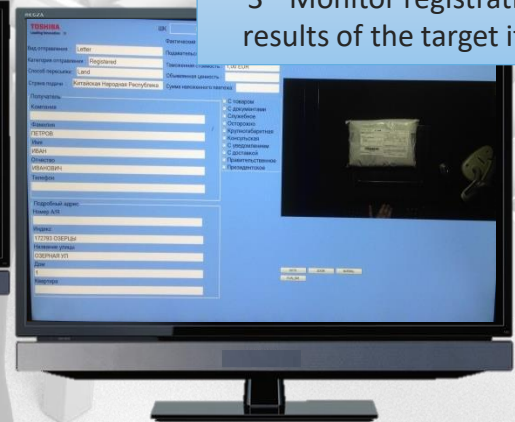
REGZA

3 Monitor registrati
results of the target i

TOSHIBA
Leading Innovation

Вид отправления Letter
Категория отправления Registered
Способ пересылки Land
Страна подачи Китайская Народная Республика

Фактический
Заявленный
Таможенная стоимость 1.00 EUR
Объявленная ценность
Сумма наложенного платежа

Получатель
Компания

Фамилия
ПЕТРОВ
Имя
ИВАН
Отчество
ИВАНОВИЧ
Телефон

С товарами
С документами
Служебное
Осторожно
Крупногабаритное
Консульское
С уведомлением
С доставкой
Правительственное
Президентское

Подробный адрес
Номер а/я

Индекс
172783 ОЗЕРЦЫ
Название улицы
ОЗЕРНАЯ УЛ
Дом
1
Квартира